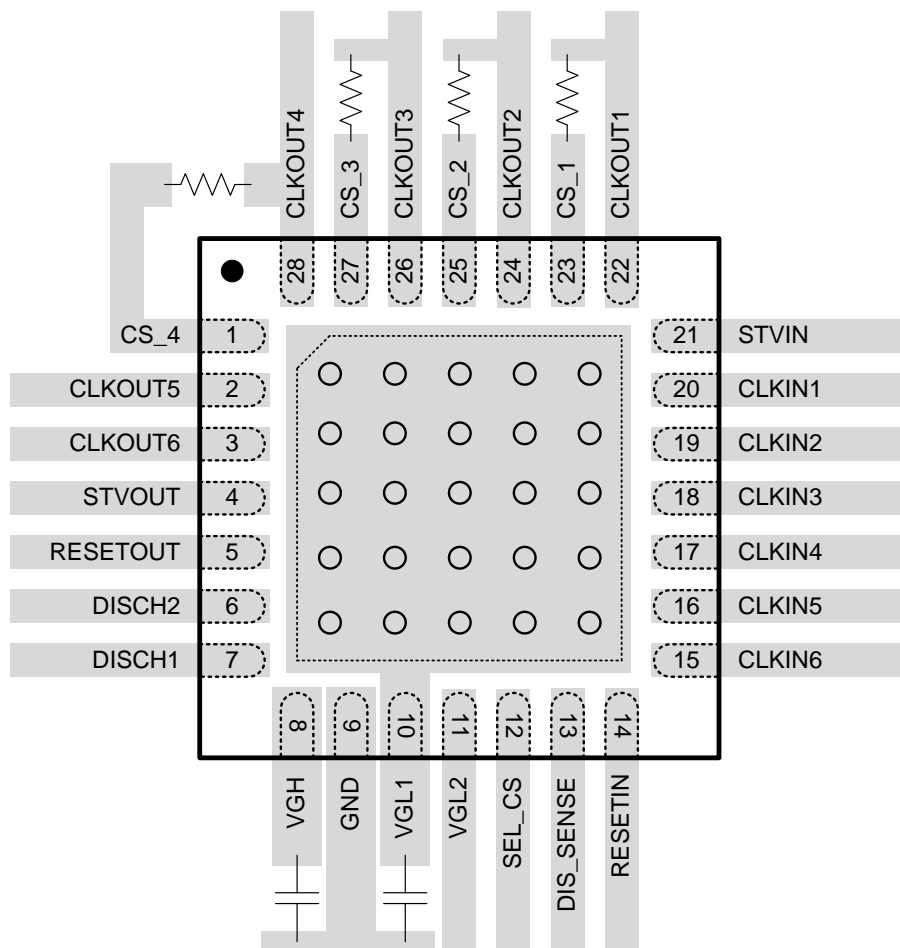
CLKOUT4
CS_3
CLKOUT3
CS_2
CLKOUT2
CS_1
CLKOUT1

28
27
26
25
24
23
22

CS_4 1
CLKOUT5 2
CLKOUT6 3
STVOUT 4
RESETOUT 5
DISCH2 6
DISCH1 7

21 STVIN
20 CLKIN1
19 CLKIN2
18 CLKIN3
17 CLKIN4
16 CLKIN5
15 CLKIN6

8
9
10
11
12
13
14

VGH
GND
VGL1
VGL2
SEL_CS
DIS_SENSE
RESETIN